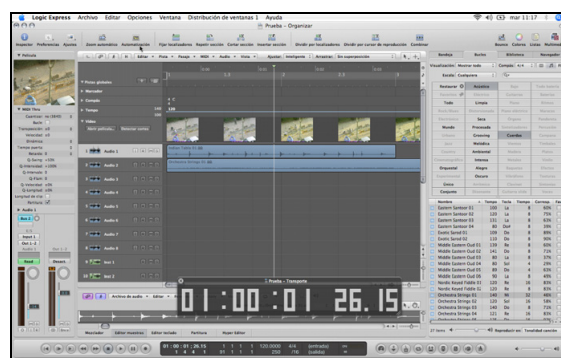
Logic Express Archivo Editar Opciones Ventana Distribución de ventanas 1 Ayuda
mar 11:17
Prueba - Organizar
Inspector Preferencias Ajustes Zoom automático Automatización Fijar localizadores Repetir sección Cortar sección Insertar sección Dividir por localizadores Dividir por cursor de reproducción Combinar Bounce Colores Listas Multimedia
Película
Editar Pista Región MIDI Audio Vista Ajustar: Inteligente Arrastrar: Sin superposición
Pistas globales
Marcador
Compás
Tempo
Vídeo
Abrir película... Eliminar vídeo
MIDI Thru
Audio 1
Audio 2
Audio 3
Audio 4
Audio 5
Audio 6
Audio 7
Audio 8
Inst 1
Inst 2
Audio 1
Bus 1
Input 1
Out 1-2
Read
Bounce
Audio 1
Muestras
Prueba - Transporte
01:00:01 26.15
Archivo de audio Editar
Mezclador Editor muestras Editor teclado Partitura Hyper Editor
01 : 00 : 01 : 26.15
1 4 4 1
120.0000
250
4/4
/16
(entrada)
(salida)
Bandeja Bucles Biblioteca Navegador
Visualización: Mostrar todo
Escala: Cualquiera
Restaurar Acústico
Todo Limpio
Seco
Mundo Procesado
Cuerdas
Melódico
Ambiental
Intenso
Orquestal Alegre
Oscuro
Conjunto
Nombre Tempo Tecla Tiempos Coinc.
Eastern Santoor 01
Eastern Santoor 02
Eastern Santoor 03
Eastern Santoor 04
Exotic Sarod 01
Exotic Sarod 02
Middle Eastern Oud 01
Middle Eastern Oud 02
Middle Eastern Oud 03
Middle Eastern Oud 04
Middle Eastern Oud 05
Middle Eastern Oud 06
Nordic Keyed Fiddle 01
Nordic Keyed Fiddle 02
Orchestra Strings 01
Orchestra Strings 02
Orchestra Strings 03
Orchestra Strings 04
Orchestra Strings 05
27 ítems
Reproducir en: Tonalidad canción